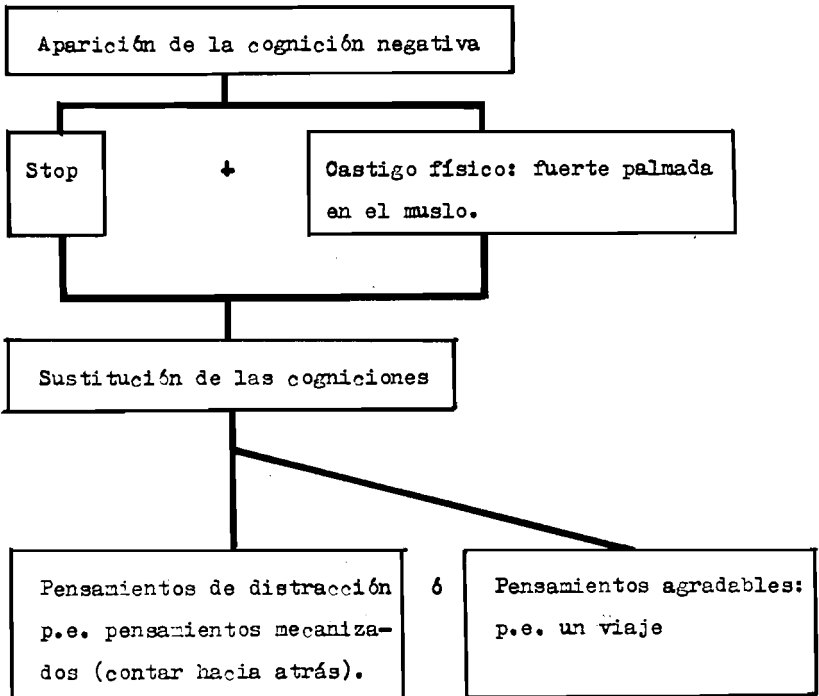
Aparición de la cognición negativa

Stop

+

Castigo físico: fuerte palmada en el muslo.

Sustitución de las cogniciones

Pensamientos de distracción p.e. pensamientos mecanizados (contar hacia atrás).

ó

Pensamientos agradables: p.e. un viaje